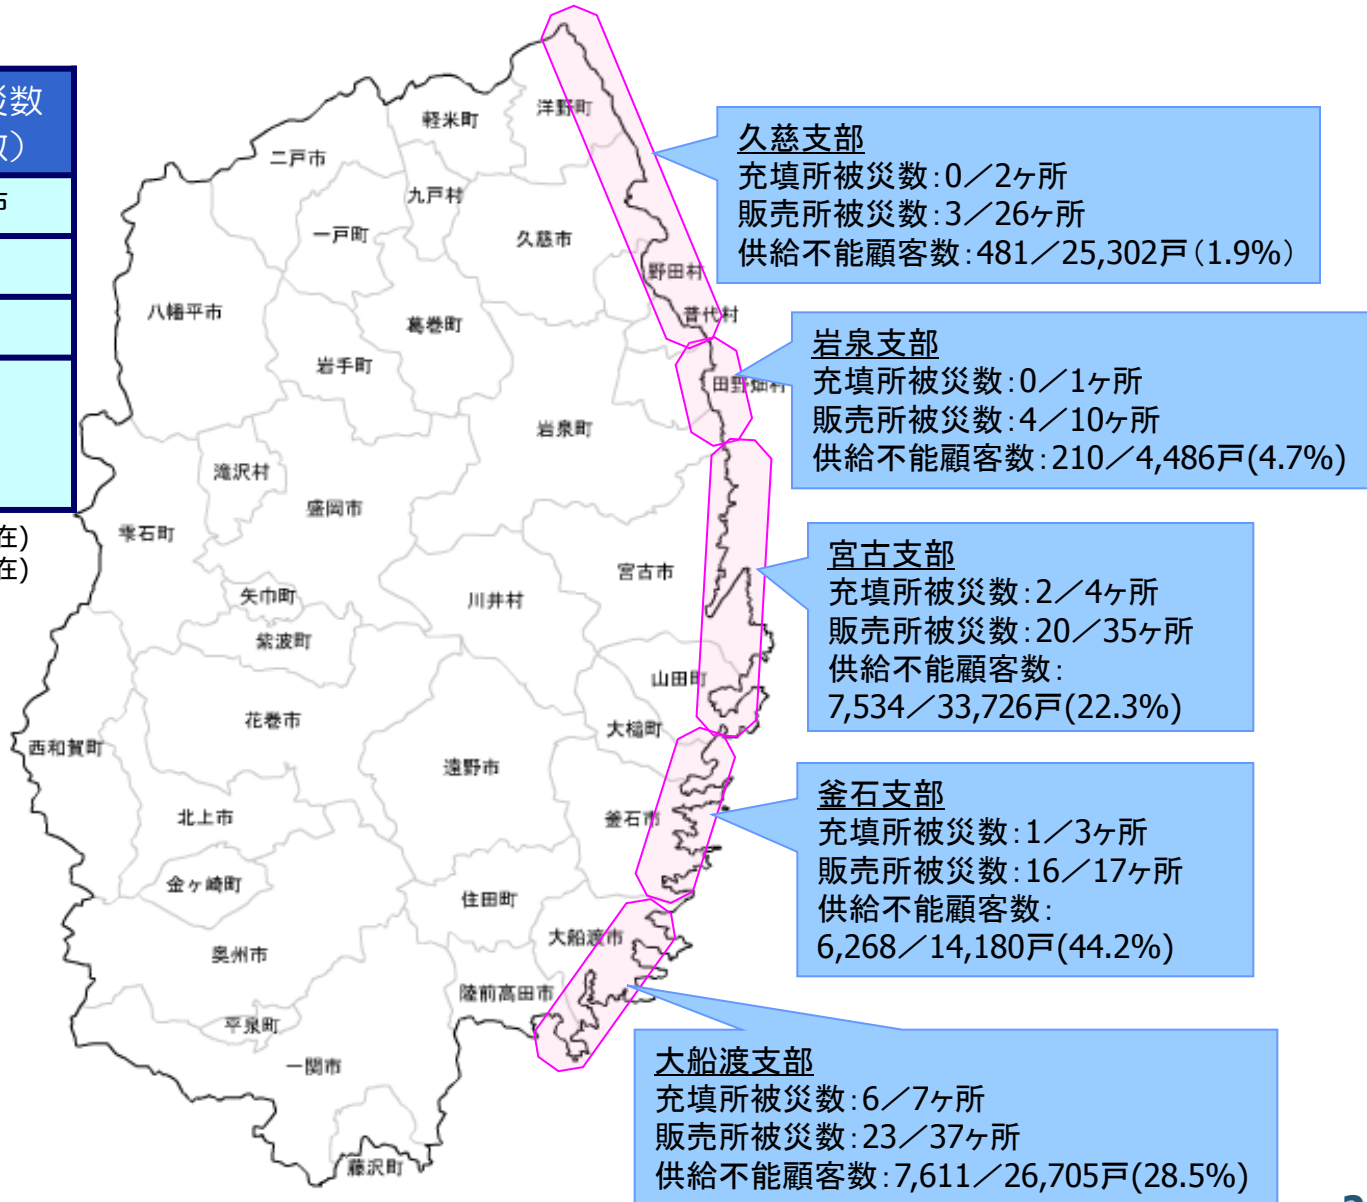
数
)

在)
在)

軽米町
洋野町
二戸市
九戸村
一戸町
久慈市
野田村
普代村
八幡平市
葛巻町
岩手町
田野畑村
岩泉町
滝沢村
盛岡市
雫石町
宮古市
矢巾町
川井村
紫波町
山田町
花巻市
大槌町
西和賀町
遠野市
北上市
釜石市
金ケ崎町
住田町
大船渡市
奥州市
陸前高田市
平泉町
一関市
藤沢町

久慈支部
充填所被災数:0／2ヶ所
販売所被災数:3／26ヶ所
供給不能顧客数:481／25,302戸(1.9%)

岩泉支部
充填所被災数:0／1ヶ所
販売所被災数:4／10ヶ所
供給不能顧客数:210／4,486戸(4.7%)

宮古支部
充填所被災数:2／4ヶ所
販売所被災数:20／35ヶ所
供給不能顧客数:
7,534／33,726戸(22.3%)

釜石支部
充填所被災数:1／3ヶ所
販売所被災数:16／17ヶ所
供給不能顧客数:
6,268／14,180戸(44.2%)

大船渡支部
充填所被災数:6／7ヶ所
販売所被災数:23／37ヶ所
供給不能顧客数:7,611／26,705戸(28.5%)